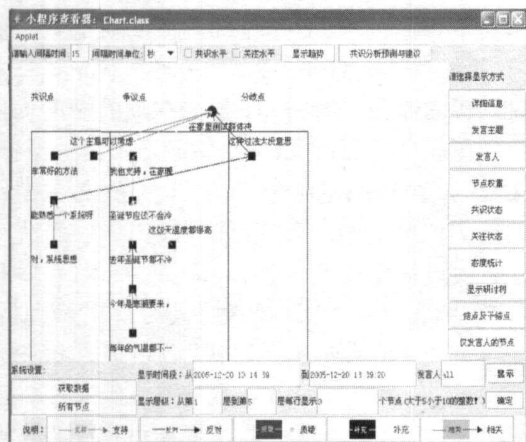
小程序查看器: Chart.class

Applet

请输入间隔时间 15 间隔时间单位 秒 共识水平 关注水平 显示趋势 共识分析预测与建议

请选择显示方式

共识点 争议点 分歧点

在家里用试验成功

这个主意可以考虑

这种过法太浪费吧

非常好的方法

我也支持，在家里

能想一个系统呀

圣诞节应该不会冷

这时天温度都很高

对，系统思想

去年圣诞节都不冷

今年是寒潮要来，

每年的气温都不一

详细信息

发言主题

发言人

节点权重

共识状态

关注状态

态度统计

显示研讨树

结点及子结点

只发言人的节点

系统设置:

获取数据

所有节点

显示时间段：从 2005-12-20 10:14:39 到 2005-12-20 11:39:20 发言人 all 显示

显示层级：从第1 层到第5 层每行显示3 个节点（大于5小于10的整数）确定

说明： 支持 反对 质疑 补充 相关